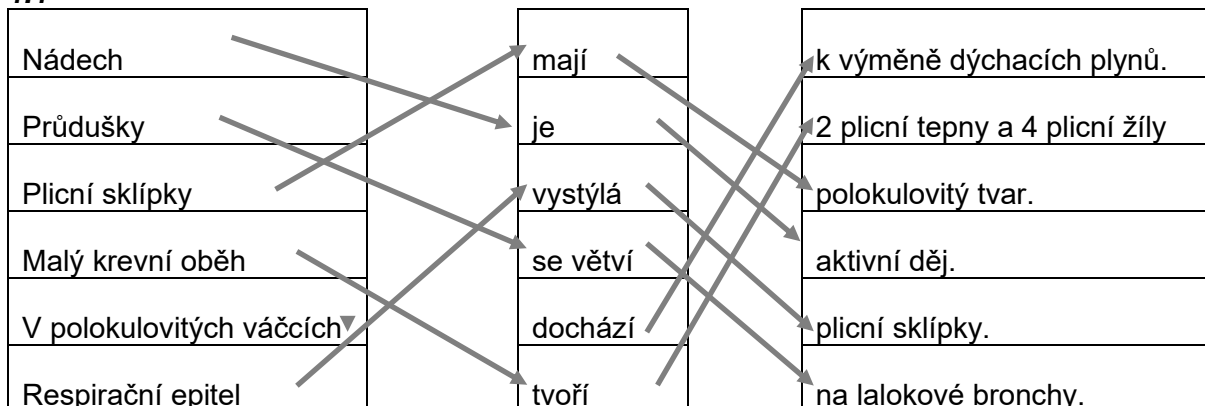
| Nádech | mají | k výměně dýchacích plynů. |
|---|---|---|
| Průdušky | je | 2 plicní tepny a 4 plicní žíly |
| Plicní sklípky | vystýlá | polokulovitý tvar. |
| Malý krevní oběh | se větví | aktivní děj. |
| V polokulovitých váčcích | dochází | plicní sklípky. |
| Respirační epitel | tvoří | na lalokové bronchy. |